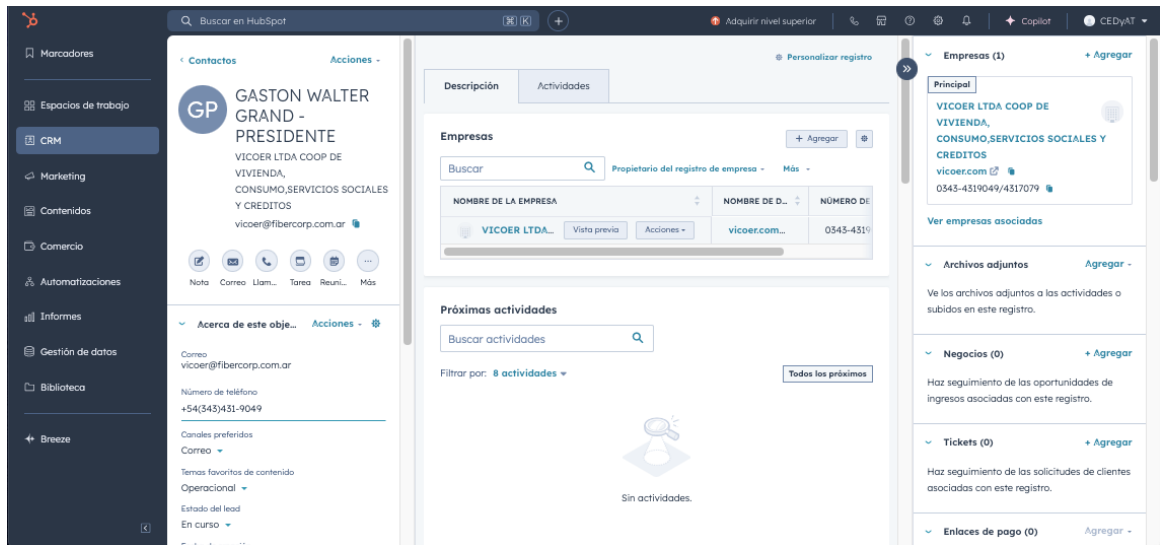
Buscar en HubSpot
⌘ K
Adquirir nivel superior
Copilot
CEDyAT

Marcadores
Espacios de trabajo
CRM
Marketing
Contenidos
Comercio
Automatizaciones
Informes
Gestión de datos
Biblioteca
Breeze

‹ Contactos
Acciones
GP
GASTON WALTER GRAND - PRESIDENTE
VICOER LTDA COOP DE VIVIENDA, CONSUMO,SERVICIOS SOCIALES Y CREDITOS
vicoer@fibercorp.com.ar
Nota Correo Llam... Tarea Reuni... Más

Acerca de este obje... Acciones
Correo
vicoer@fibercorp.com.ar
Número de teléfono
+54(343)431-9049
Canales preferidos
Correo
Temas favoritos de contenido
Operacional
Estado del lead
En curso

Personalizar registro
Descripción
Actividades
Empresas
+ Agregar
Buscar
Propietario del registro de empresa
Más

| NOMBRE DE LA EMPRESA | NOMBRE DE D... | NÚMERO DE |
|---|---|---|
| VICOER LTDA... Vista previa Acciones | vicoer.com... | 0343-4319 |

Próximas actividades
Buscar actividades
Filtrar por: 8 actividades
Todos los próximos
Sin actividades.

Empresas (1)
+ Agregar
Principal
VICOER LTDA COOP DE VIVIENDA, CONSUMO,SERVICIOS SOCIALES Y CREDITOS
vicoer.com
0343-4319049/4317079
Ver empresas asociadas

Archivos adjuntos
Agregar
Ve los archivos adjuntos a las actividades o subidos en este registro.

Negocios (0)
+ Agregar
Haz seguimiento de las oportunidades de ingresos asociadas con este registro.

Tickets (0)
+ Agregar
Haz seguimiento de las solicitudes de clientes asociadas con este registro.

Enlaces de pago (0)
Agregar